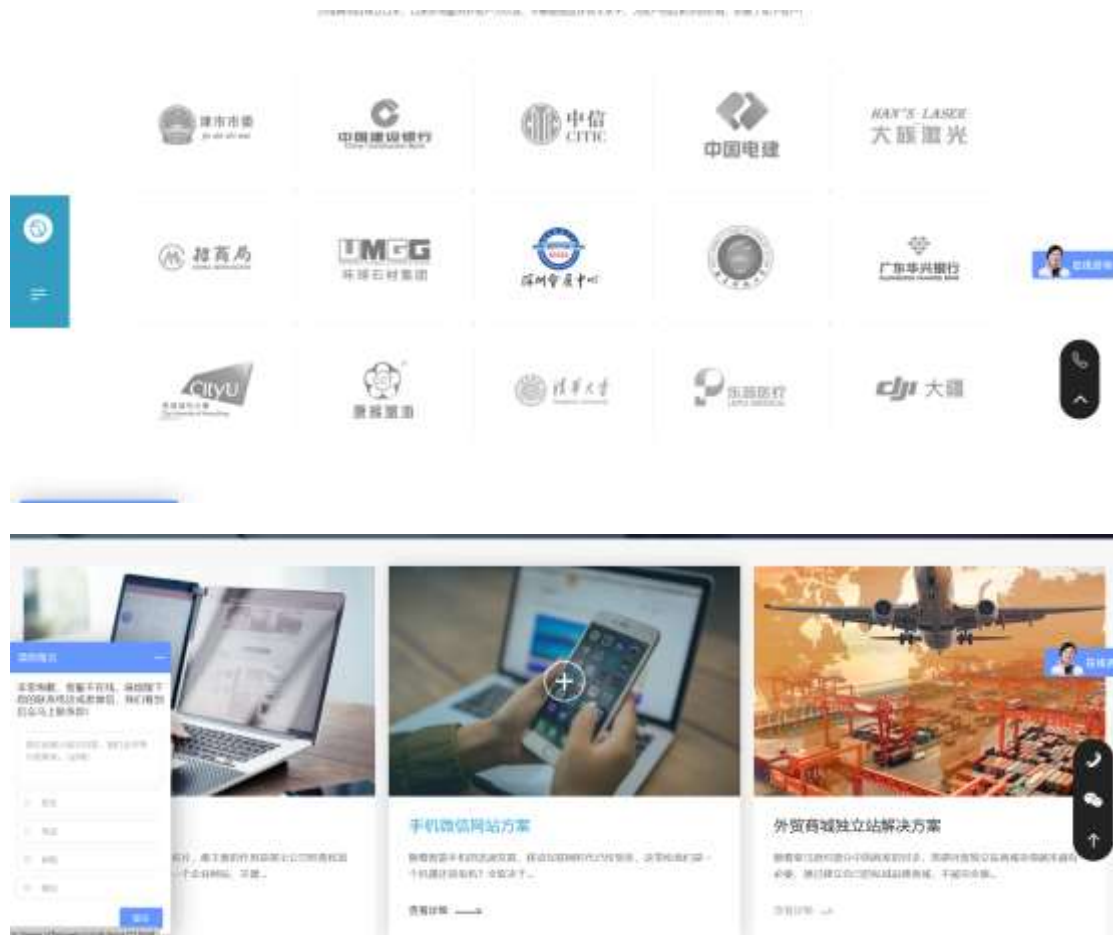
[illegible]

津市市委

中国建设银行

中信 CITIC

中国电建

HAN'S LASER 大族激光

招商局

UMGG 环球石材集团

深圳会展中心

广东华兴银行

CityU

康辉医疗

清华大学

乐普医疗

dji 大疆

在线咨询

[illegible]

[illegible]

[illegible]

手机微信网站方案

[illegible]

查看详情

外贸商城独立站解决方案

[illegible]

查看详情